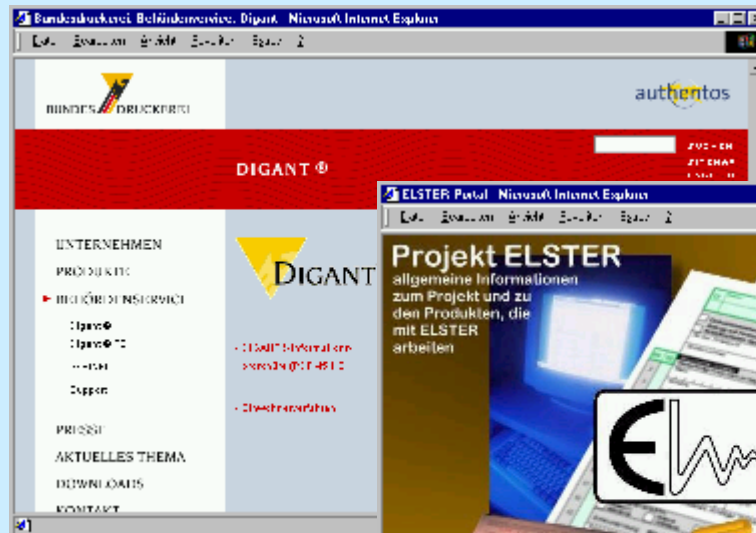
Bundesdruckerei. Behördenservice. Digant - Microsoft Internet Explorer

Datei Bearbeiten Ansicht Favoriten Extras ?

BUNDESDRUCKEREI

authentos

DIGANT ®

SUCHEN
SITEMAP

UNTERNEHMEN
PRODUKTE
BEHÖRDENSERVICE
Digant®
Digant® TC
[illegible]
Support
PRESSE
AKTUELLES THEMA
DOWNLOADS
KONTAKT

DIGANT

- DIGANT® Informationen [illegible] (PDF 45 KB)

- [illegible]

ELSTER Portal - Microsoft Internet Explorer

Datei Bearbeiten Ansicht Favoriten Extras ?

Projekt ELSTER
allgemeine Informationen zum Projekt und zu den Produkten, die mit ELSTER arbeiten